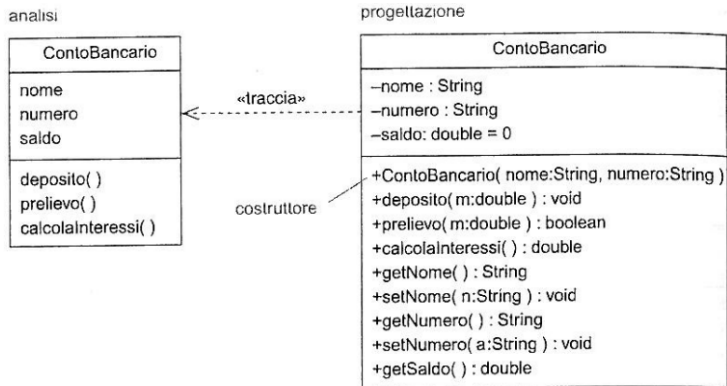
analisi

| ContoBancario |
|---|
| nome<br>numero<br>saldo |
| deposito( )<br>prelievo( )<br>calcolaInteressi( ) |

«traccia»

costruttore

progettazione

| ContoBancario |
|---|
| –nome : String<br>–numero : String<br>–saldo: double = 0 |
| +ContoBancario( nome:String, numero:String )<br>+deposito( m:double ) : void<br>+prelievo( m:double ) : boolean<br>+calcolaInteressi( ) : double<br>+getNome( ) : String<br>+setNome( n:String ) : void<br>+getNumero( ) : String<br>+setNumero( a:String ) : void<br>+getSaldo( ) : double |